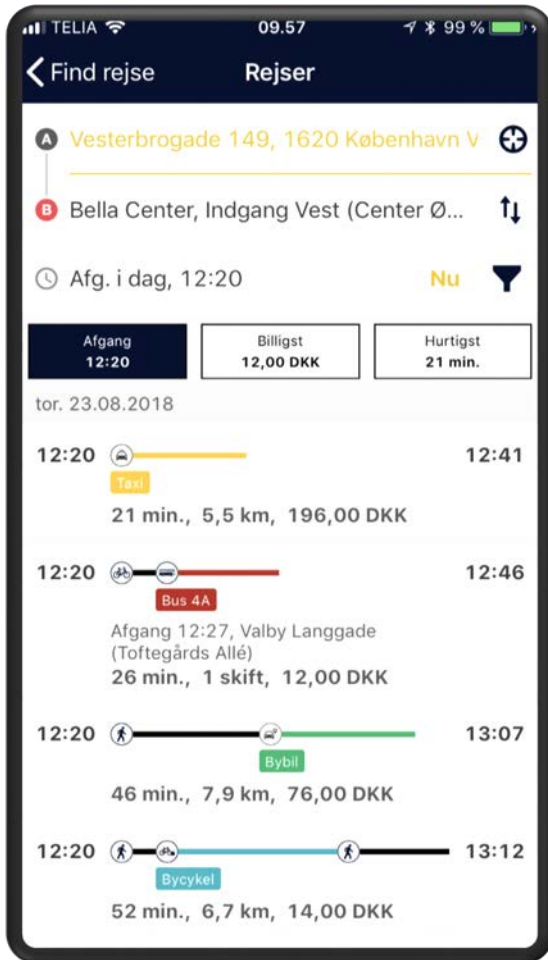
TELIA 09.57 99 %

Find rejse Rejser

A Vesterbrogade 149, 1620 København V

B Bella Center, Indgang Vest (Center Ø...

Afg. i dag, 12:20 Nu

| Afgang 12:20 | Billigst 12,00 DKK | Hurtigst 21 min. |
|---|---|---|

tor. 23.08.2018

12:20 12:41
Taxi
21 min., 5,5 km, 196,00 DKK

12:20 12:46
Bus 4A
Afgang 12:27, Valby Langgade (Toftegårds Allé)
26 min., 1 skift, 12,00 DKK

12:20 13:07
Bybil
46 min., 7,9 km, 76,00 DKK

12:20 13:12
Bycykel
52 min., 6,7 km, 14,00 DKK